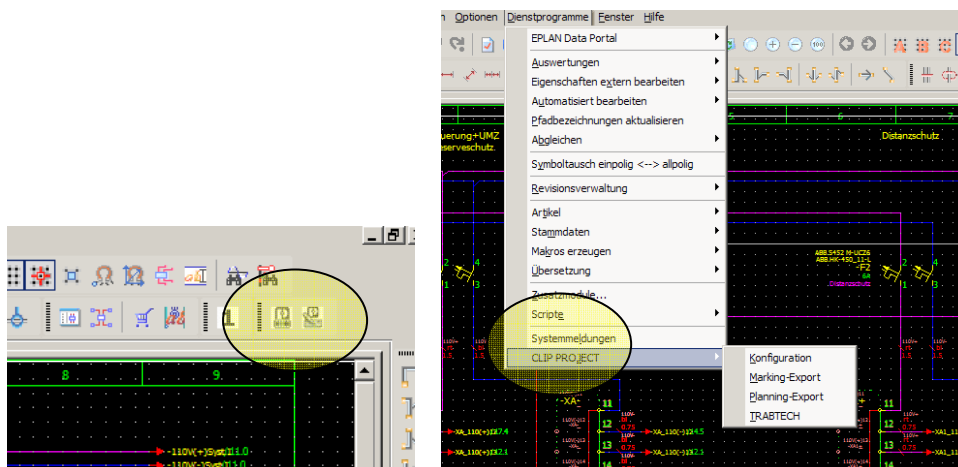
8
9.
-110V(+)Syst/11.0
-110V(-)Syst/11.0

Optionen Dienstprogramme Fenster Hilfe
EPLAN Data Portal
Auswertungen
Eigenschaften extern bearbeiten
Automatisiert bearbeiten
Pfadbezeichnungen aktualisieren
Abgleichen
Symboltausch einpolig <--> allpolig
Revisionsverwaltung
Artikel
Stammdaten
Makros erzeugen
Übersetzung
Zusatzmodule...
Scripte
Systemmeldungen
CLIP PROJECT
Konfiguration
Marking-Export
Planning-Export
TRABTECH
uerung+UMZ
serveschutz
Distanzschutz
-F2
Distanzschutz
-XA-
11
12
13
14